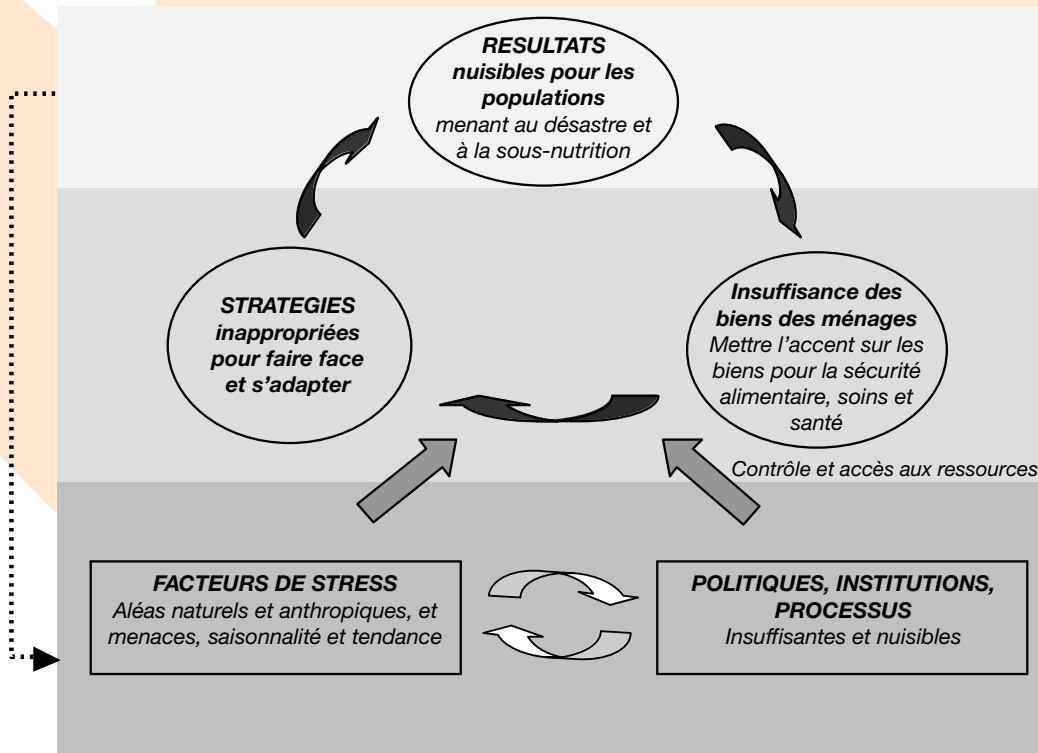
RESULTATS nuisibles pour les populations
menant au désastre et à la sous-nutrition

STRATEGIES inappropriées pour faire face et s'adapter

Insuffisance des biens des ménages
Mettre l'accent sur les biens pour la sécurité alimentaire, soins et santé

Contrôle et accès aux ressources

FACTEURS DE STRESS
Aléas naturels et anthropiques, et menaces, saisonnalité et tendance

POLITIQUES, INSTITUTIONS, PROCESSUS
Insuffisantes et nuisibles